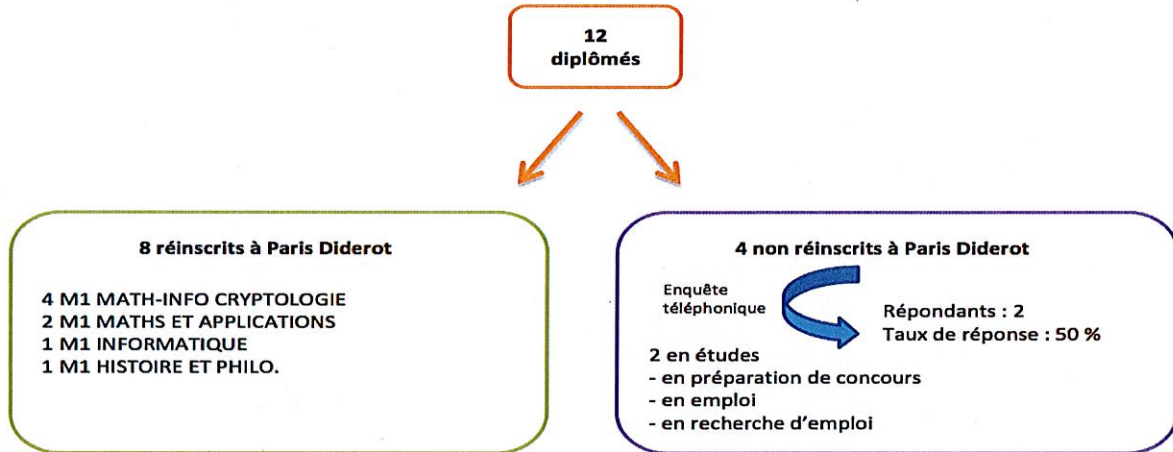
12
diplômés

8 réinscrits à Paris Diderot

4 M1 MATH-INFO CRYPTOLOGIE
2 M1 MATHS ET APPLICATIONS
1 M1 INFORMATIQUE
1 M1 HISTOIRE ET PHILO.

4 non réinscrits à Paris Diderot

Enquête téléphonique

Répondants : 2
Taux de réponse : 50 %

2 en études
- en préparation de concours
- en emploi
- en recherche d'emploi